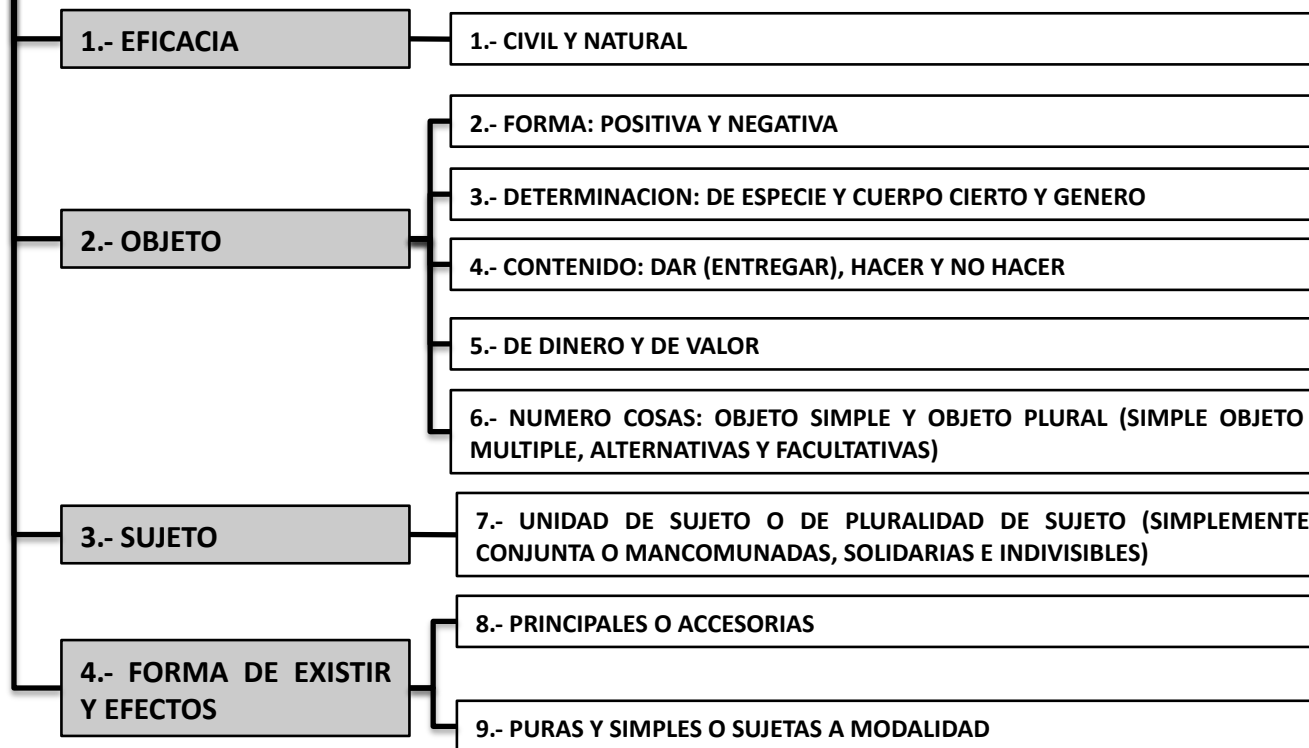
1.- EFICACIA

1.- CIVIL Y NATURAL

2.- OBJETO

2.- FORMA: POSITIVA Y NEGATIVA

3.- DETERMINACION: DE ESPECIE Y CUERPO CIERTO Y GENERO

4.- CONTENIDO: DAR (ENTREGAR), HACER Y NO HACER

5.- DE DINERO Y DE VALOR

6.- NUMERO COSAS: OBJETO SIMPLE Y OBJETO PLURAL (SIMPLE OBJETO MULTIPLE, ALTERNATIVAS Y FACULTATIVAS)

3.- SUJETO

7.- UNIDAD DE SUJETO O DE PLURALIDAD DE SUJETO (SIMPLEMENTE CONJUNTA O MANCOMUNADAS, SOLIDARIAS E INDIVISIBLES)

4.- FORMA DE EXISTIR Y EFECTOS

8.- PRINCIPALES O ACCESORIAS

9.- PURAS Y SIMPLES O SUJETAS A MODALIDAD